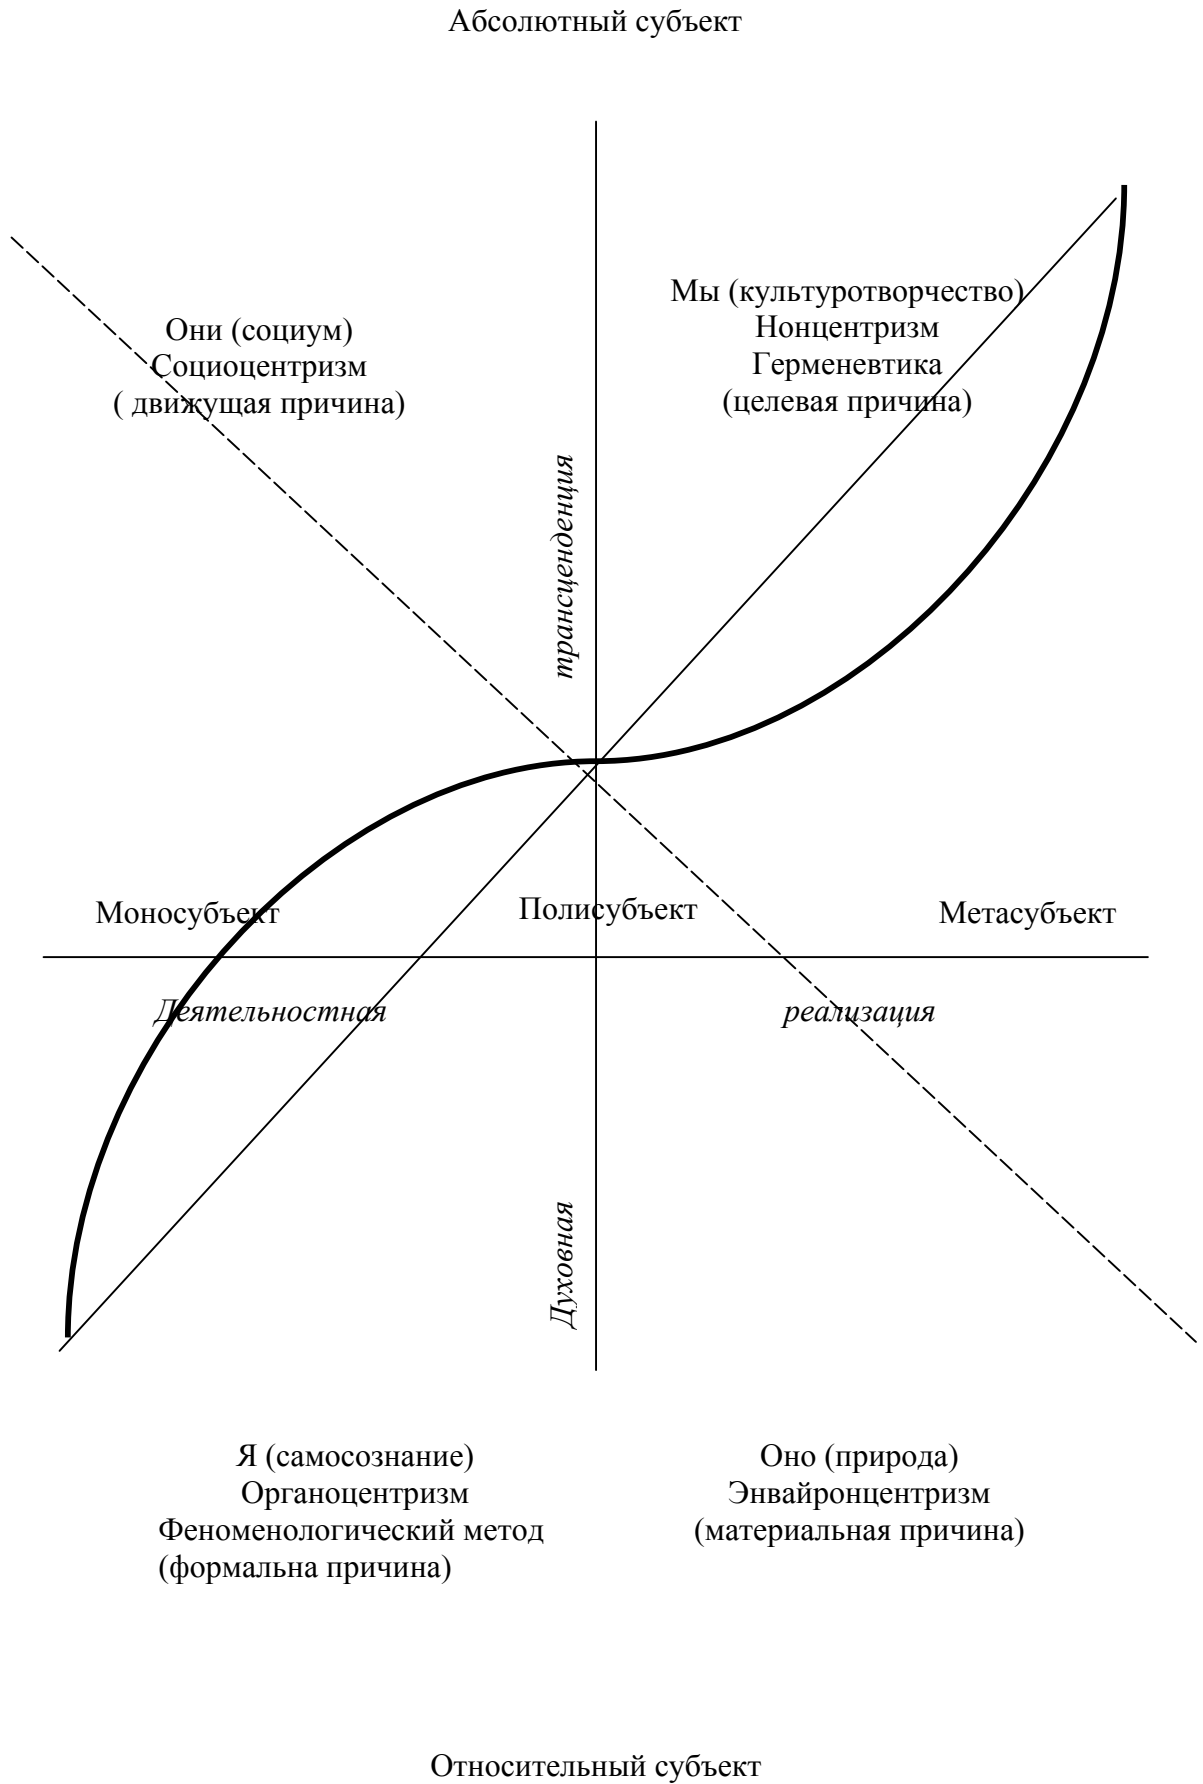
Абсолютный субъект

Они (социум)
Социоцентризм
( движущая причина)

Мы (культуротворчество)
Нонцентризм
Герменевтика
(целевая причина)

трансценденция

Моносубъект

Полисубъект

Метасубъект

Деятельностная

реализация

Духовная

Я (самосознание)
Органоцентризм
Феноменологический метод
(формальна причина)

Оно (природа)
Энвайронцентризм
(материальная причина)

Относительный субъект